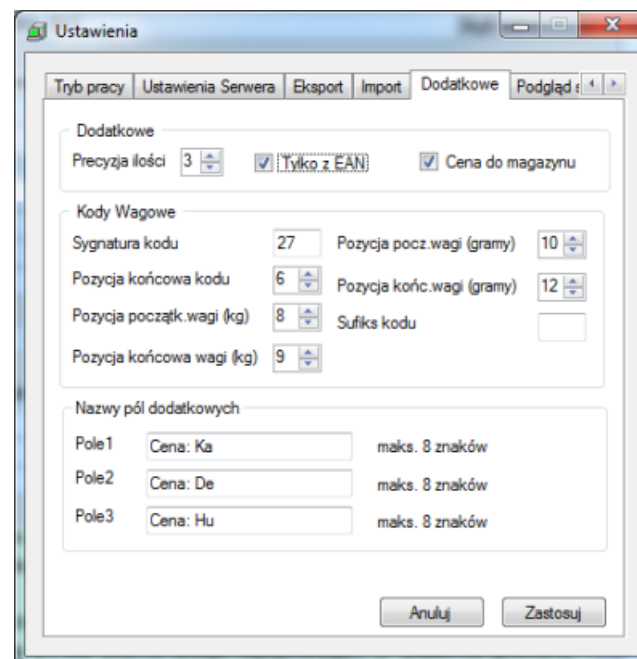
Ustawienia

Tryb pracy | Ustawienia Serwera | Eksport | Import | Dodatkowe | Podgląd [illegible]

Dodatkowe
Precyzja ilości 3
Tylko z EAN
Cena do magazynu

Kody Wagowe
Sygnatura kodu 27
Pozycja pocz.wagi (gramy) 10
Pozycja końcowa kodu 6
Pozycja końc.wagi (gramy) 12
Pozycja początk.wagi (kg) 8
Sufiks kodu
Pozycja końcowa wagi (kg) 9

Nazwy pól dodatkowych
Pole1 Cena: Ka maks. 8 znaków
Pole2 Cena: De maks. 8 znaków
Pole3 Cena: Hu maks. 8 znaków

Anuluj Zastosuj